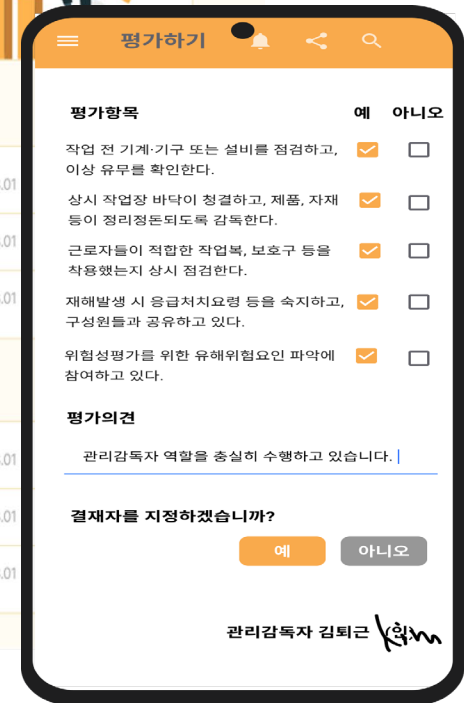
평가하기

| 평가항목 | 예 | 아니오 |
|---|---|---|
| 작업 전 기계·기구 또는 설비를 점검하고, 이상 유무를 확인한다. | ☑ | ☐ |
| 상시 작업장 바닥이 청결하고, 제품, 자재 등이 정리정돈되도록 감독한다. | ☑ | ☐ |
| 근로자들이 적합한 작업복, 보호구 등을 착용했는지 상시 점검한다. | ☑ | ☐ |
| 재해발생 시 응급처치요령 등을 숙지하고, 구성원들과 공유하고 있다. | ☑ | ☐ |
| 위험성평가를 위한 유해위험요인 파악에 참여하고 있다. | ☑ | ☐ |

평가의견

관리감독자 역할을 충실히 수행하고 있습니다.

결재자를 지정하겠습니까?

예 아니오

관리감독자 김퇴근 Kim